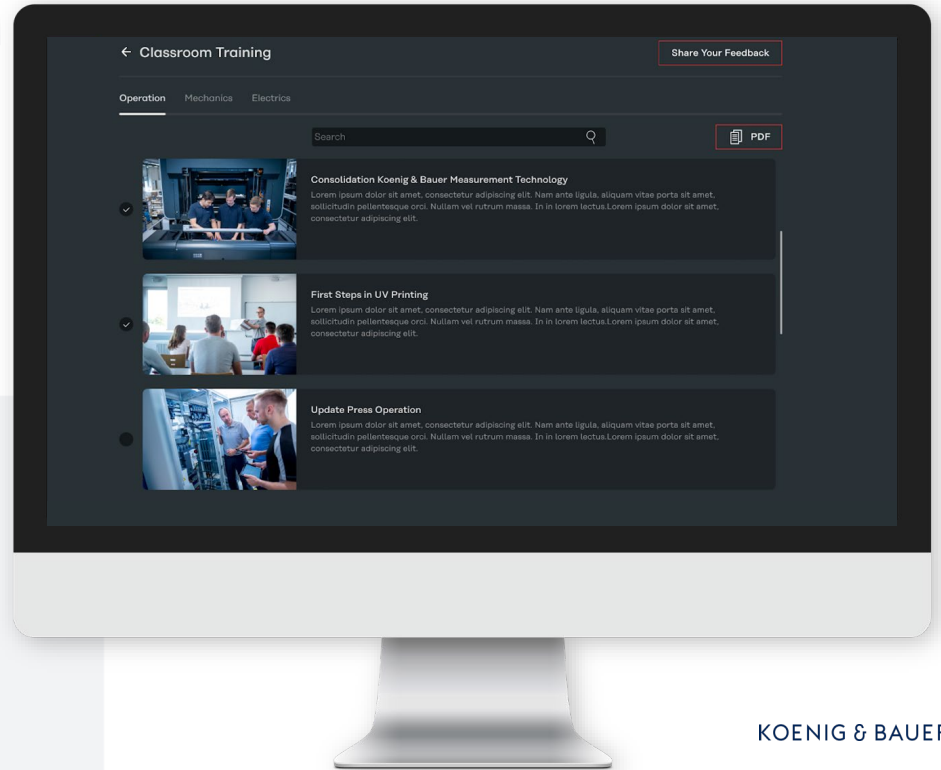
← Classroom Training

Share Your Feedback

Operation Mechanics Electrics

Search

PDF

Consolidation Koenig & Bauer Measurement Technology
Lorem ipsum dolor sit amet, consectetur adipiscing elit. Nam ante ligula, aliquam vitae porta sit amet, sollicitudin pellentesque orci. Nullam vel rutrum massa. In in lorem lectus.Lorem ipsum dolor sit amet, consectetur adipiscing elit.

First Steps in UV Printing
Lorem ipsum dolor sit amet, consectetur adipiscing elit. Nam ante ligula, aliquam vitae porta sit amet, sollicitudin pellentesque orci. Nullam vel rutrum massa. In in lorem lectus.Lorem ipsum dolor sit amet, consectetur adipiscing elit.

Update Press Operation
Lorem ipsum dolor sit amet, consectetur adipiscing elit. Nam ante ligula, aliquam vitae porta sit amet, sollicitudin pellentesque orci. Nullam vel rutrum massa. In in lorem lectus.Lorem ipsum dolor sit amet, consectetur adipiscing elit.

KOENIG & BAUE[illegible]